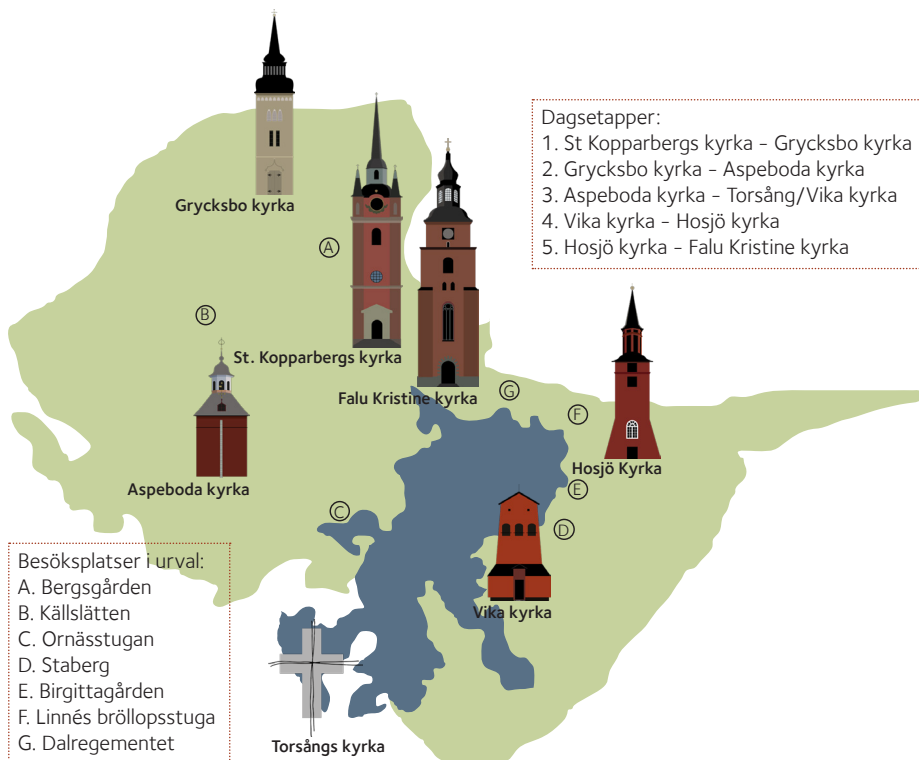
Dagsetapper:
1. St Kopparbergs kyrka - Grycksbo kyrka
2. Grycksbo kyrka - Aspeboda kyrka
3. Aspeboda kyrka - Torsång/Vika kyrka
4. Vika kyrka - Hosjö kyrka
5. Hosjö kyrka - Falu Kristine kyrka

Grycksbo kyrka

A

St. Kopparbergs kyrka

Falu Kristine kyrka

B

Aspeboda kyrka

G

F

Hosjö Kyrka

E

C

D

Vika kyrka

Torsångs kyrka

Besöksplatser i urval:
A. Bergsgården
B. Källslätten
C. Ornässtugan
D. Staberg
E. Birgittagården
F. Linnés bröllopsstuga
G. Dalregementet